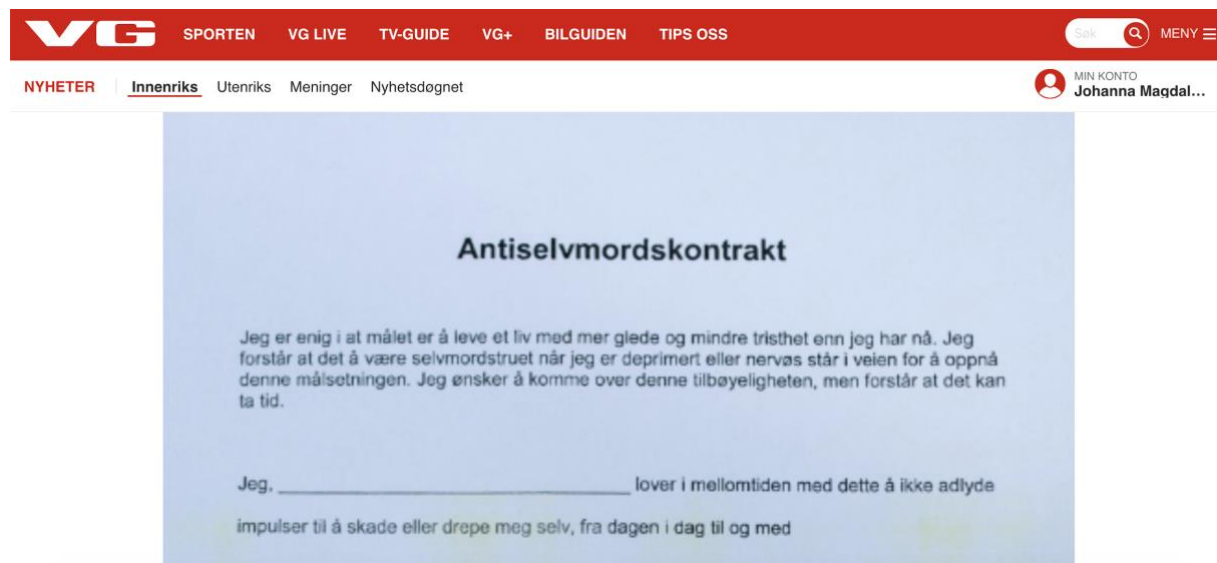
VG SPORTEN VG LIVE TV-GUIDE VG+ BILGUIDEN TIPS OSS Søk MENY

NYHETER Innenriks Utenriks Meninger Nyhetsdøgnet MIN KONTO Johanna Magdal...

Antiselvmordskontrakt

Jeg er enig i at målet er å leve et liv med mer glede og mindre tristhet enn jeg har nå. Jeg forstår at det å være selvmordstruet når jeg er deprimert eller nervøs står i veien for å oppnå denne målsetningen. Jeg ønsker å komme over denne tilbøyeligheten, men forstår at det kan ta tid.

Jeg, ______________________________ lover i mellomtiden med dette å ikke adlyde

impulser til å skade eller drepe meg selv, fra dagen i dag til og med